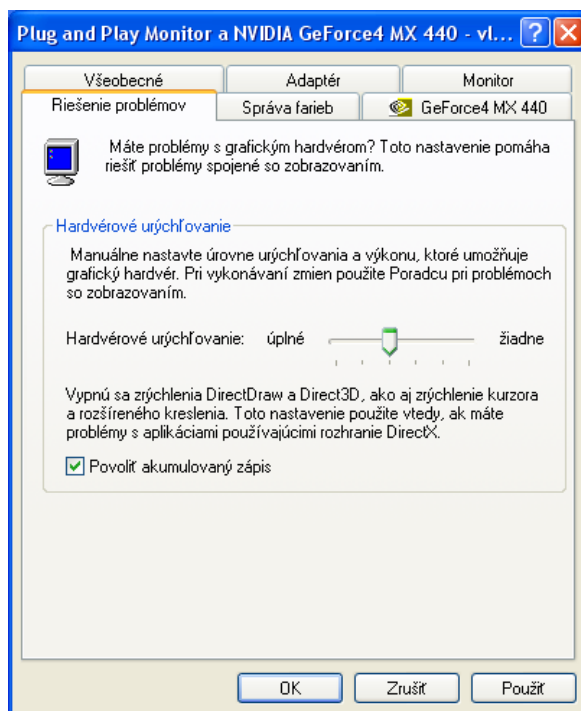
Plug and Play Monitor a NVIDIA GeForce4 MX 440 - vl...

Všeobecné
Adaptér
Monitor
Riešenie problémov
Správa farieb
GeForce4 MX 440

Máte problémy s grafickým hardvérom? Toto nastavenie pomáha riešiť problémy spojené so zobrazovaním.

Hardvérové urýchľovanie

Manuálne nastavte úrovne urýchľovania a výkonu, ktoré umožňuje grafický hardvér. Pri vykonávaní zmien použite Poradcu pri problémoch so zobrazovaním.

Hardvérové urýchľovanie: úplné žiadne

Vypnú sa zrýchlenia DirectDraw a Direct3D, ako aj zrýchlenie kurzora a rozšíreného kreslenia. Toto nastavenie použite vtedy, ak máte problémy s aplikáciami používajúcimi rozhranie DirectX.

Povoliť akumulovaný zápis

OK
Zrušiť
Použiť